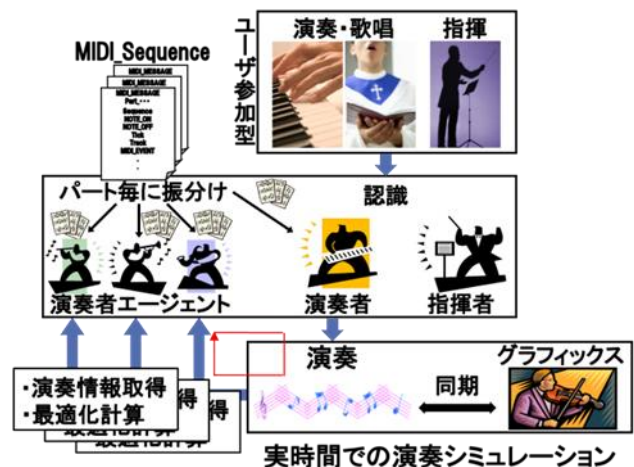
MIDI Sequence

MIDI_MESSAGE
MIDI_MESSAGE
MIDI_MESSAGE
Part,…
Sequence
NOTE_ON
NOTE_OFF
Tick
Track
MIDI_EVENT

ユーザ参加型

演奏・歌唱

指揮

パート毎に振分け

認識

演奏者エージェント

演奏者

指揮者

演奏

グラフィックス

同期

・演奏情報取得
・最適化計算

得

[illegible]

実時間での演奏シミュレーション